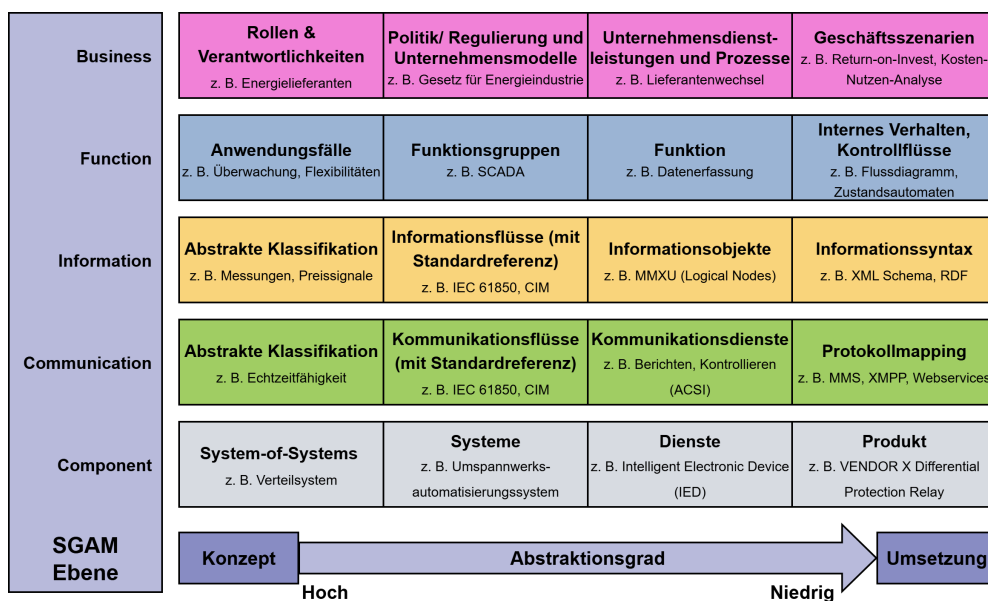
| | | | | |
|---|---|---|---|---|
| Business | Rollen & Verantwortlichkeiten z. B. Energielieferanten | Politik/ Regulierung und Unternehmensmodelle z. B. Gesetz für Energieindustrie | Unternehmensdienstleistungen und Prozesse z. B. Lieferantenwechsel | Geschäftsszenarien z. B. Return-on-Invest, Kosten-Nutzen-Analyse |
| Function | Anwendungsfälle z. B. Überwachung, Flexibilitäten | Funktionsgruppen z. B. SCADA | Funktion z. B. Datenerfassung | Internes Verhalten, Kontrollflüsse z. B. Flussdiagramm, Zustandsautomaten |
| Information | Abstrakte Klassifikation z. B. Messungen, Preissignale | Informationsflüsse (mit Standardreferenz) z. B. IEC 61850, CIM | Informationsobjekte z. B. MMXU (Logical Nodes) | Informationssyntax z. B. XML Schema, RDF |
| Communication | Abstrakte Klassifikation z. B. Echtzeitfähigkeit | Kommunikationsflüsse (mit Standardreferenz) z. B. IEC 61850, CIM | Kommunikationsdienste z. B. Berichten, Kontrollieren (ACSI) | Protokollmapping z. B. MMS, XMPP, Webservices |
| Component | System-of-Systems z. B. Verteilsystem | Systeme z. B. Umspannwerks-automatisierungssystem | Dienste z. B. Intelligent Electronic Device (IED) | Produkt z. B. VENDOR X Differential Protection Relay |

SGAM Ebene

Konzept Abstraktionsgrad Umsetzung

Hoch Niedrig